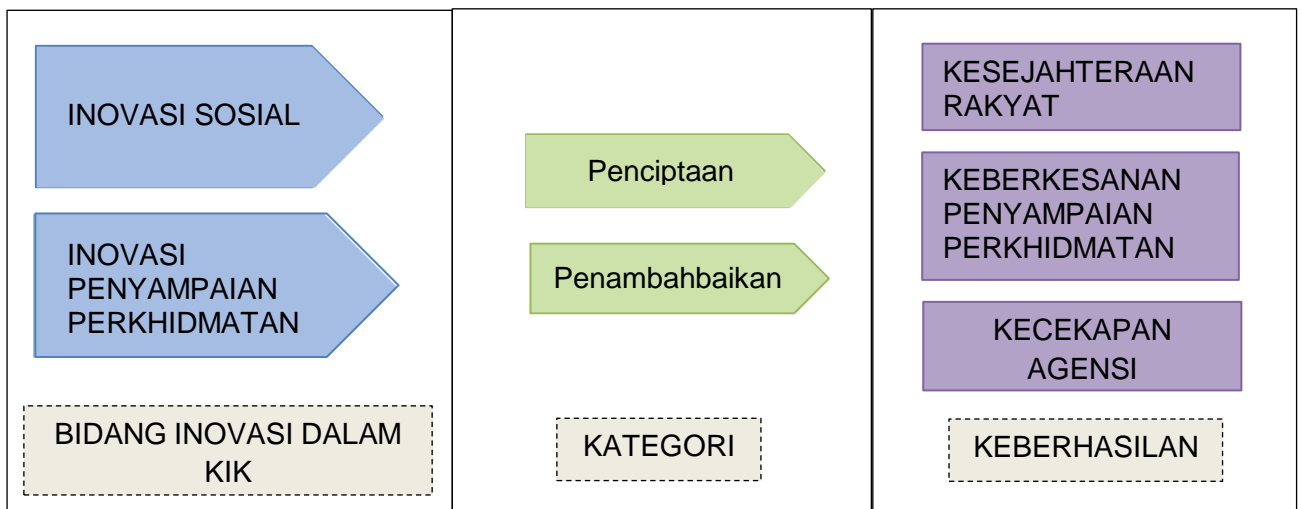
INOVASI SOSIAL

INOVASI PENYAMPAIAN PERKHIDMATAN

BIDANG INOVASI DALAM KIK

Penciptaan

Penambahbaikan

KATEGORI

KESEJAHTERAAN RAKYAT

KEBERKESANAN PENYAMPAIAN PERKHIDMATAN

KECEKAPAN AGENSI

KEBERHASILAN